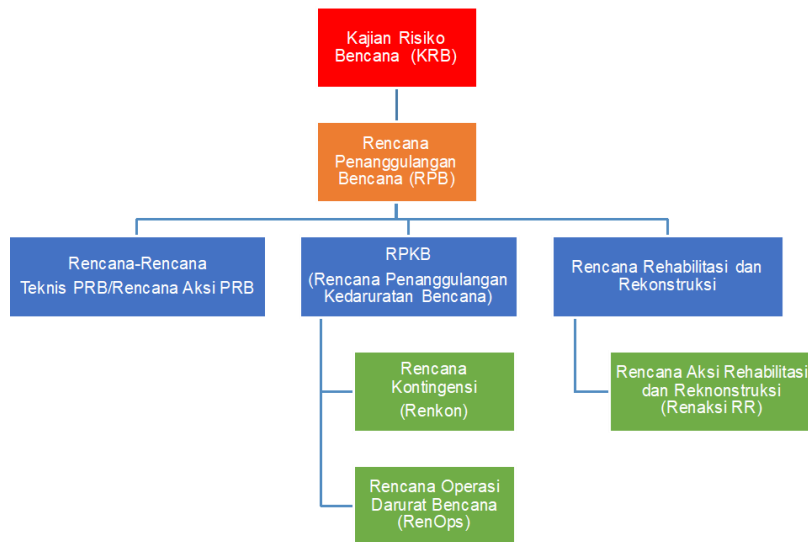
Kajian Risiko Bencana (KRB)

Rencana Penanggulangan Bencana (RPB)

Rencana-Rencana Teknis PRB/Rencana Aksi PRB

RPKB (Rencana Penanggulangan Kedaruratan Bencana)

Rencana Kontingensi (Renkon)

Rencana Operasi Darurat Bencana (RenOps)

Rencana Rehabilitasi dan Rekonstruksi

Rencana Aksi Rehabilitasi dan Reknonstruksi (Renaksi RR)